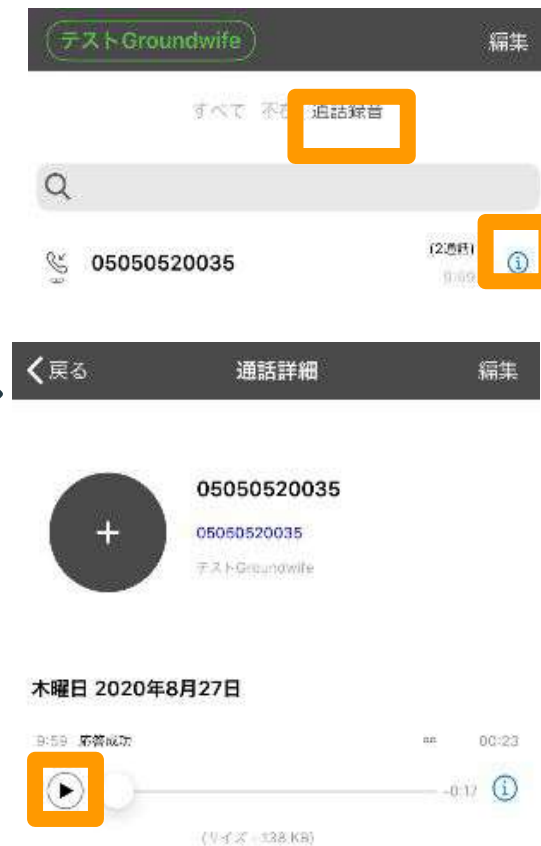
テストGroundwife

編集

すべて 不在 通話録音

05050520035

(2通話)

9:59

ⓘ

戻る

通話詳細

編集

+

05050520035

05050520035

テストGroundwife

木曜日 2020年8月27日

9:59 応答成功

00:23

-0:17

ⓘ

(サイズ : 138 KB)